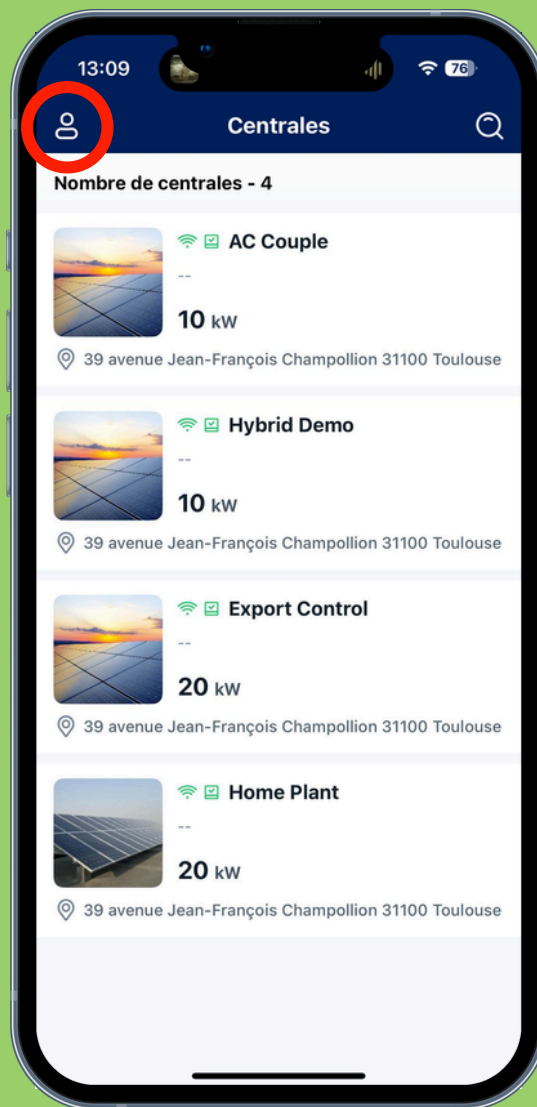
13:09

76

Centrales

Nombre de centrales - 4

AC Couple

--

10 kW

39 avenue Jean-François Champollion 31100 Toulouse

Hybrid Demo

--

10 kW

39 avenue Jean-François Champollion 31100 Toulouse

Export Control

--

20 kW

39 avenue Jean-François Champollion 31100 Toulouse

Home Plant

--

20 kW

39 avenue Jean-François Champollion 31100 Toulouse